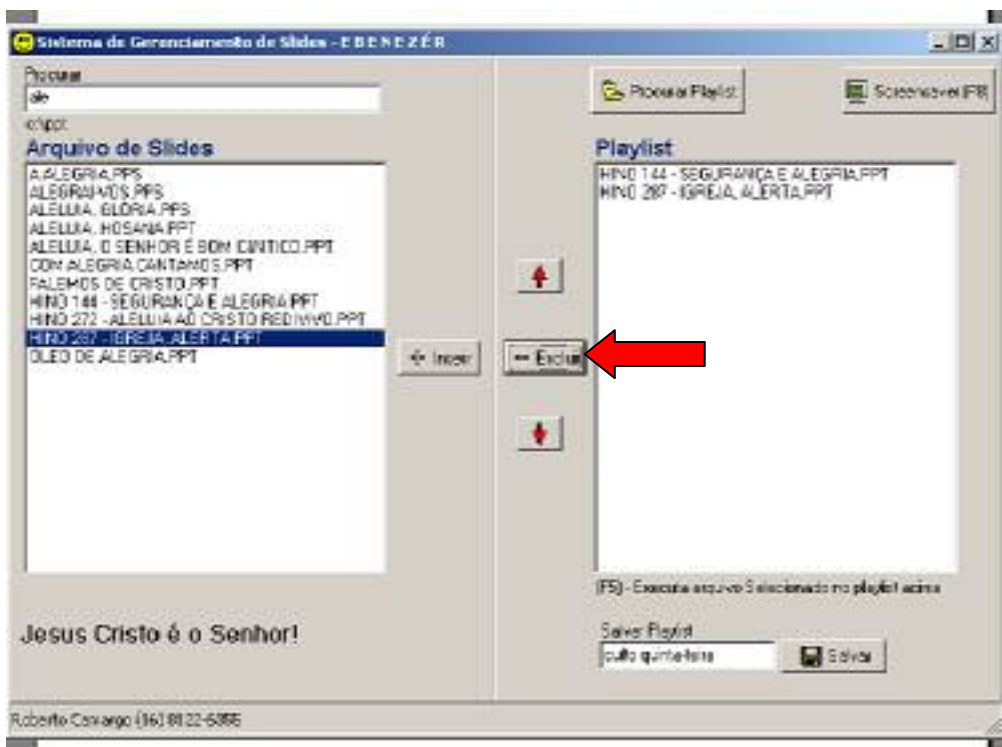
Sistema de Gerenciamento de Slides - E B E N E Z É R

Procurar
ale
c:\ppt

Arquivo de Slides
A ALEGRIA.PPS
ALEGRAI-VOS.PPS
ALELUIA, GLÓRIA.PPS
ALELUIA, HOSANA.PPT
ALELUIA, O SENHOR É BOM CÂNTICO.PPT
COM ALEGRIA CANTAMOS.PPT
FALEMOS DE CRISTO.PPT
HINO 144 - SEGURANÇA E ALEGRIA.PPT
HINO 272 - ALELUIA AO CRISTO REDIVIVO.PPT
HINO 287 - IGREJA, ALERTA.PPT
ÓLEO DE ALEGRIA.PPT

Jesus Cristo é o Senhor!

Inserir
Excluir

Procurar Playlist
Screensaver (F8)

Playlist
HINO 144 - SEGURANÇA E ALEGRIA.PPT
HINO 287 - IGREJA, ALERTA.PPT

(F5) - Executa arquivo Selecionado no playlist acima

Salvar Playlist
culto quinta-feira
Salvar

Roberto Camargo (16) 8122-6866